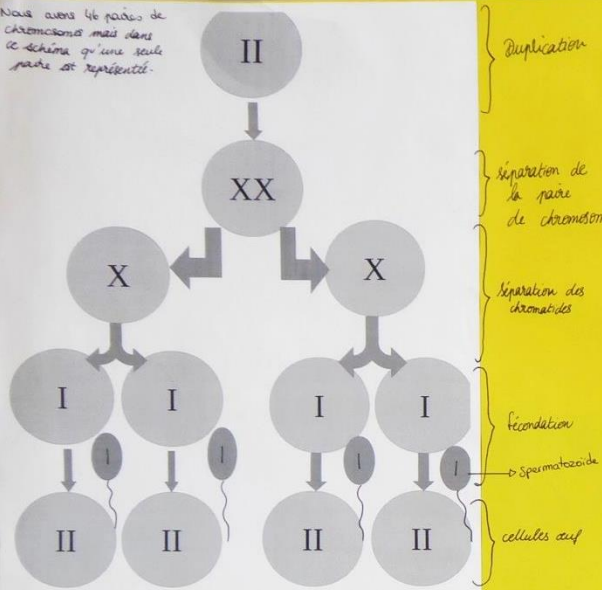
Nous avons 46 paires de chromosomes mais dans ce schéma qu'une seule paire est représentée.

II

Duplication

XX

Séparation de la paire de chromosom

X

X

Séparation des chromatides

I

I

I

I

I

I

I

I

fécondation

Spermatozoïde

II

II

II

II

cellules œuf